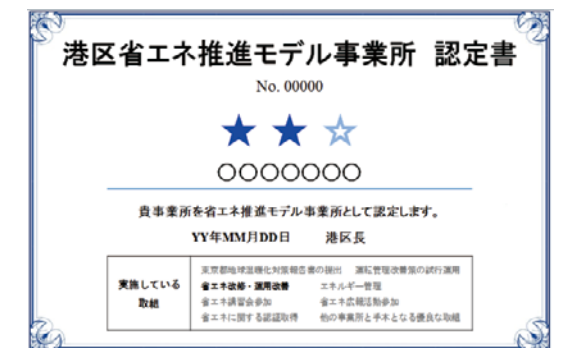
港区省エネ推進モデル事業所　認定書

No. 00000

★★☆

〇〇〇〇〇〇〇

貴事業所を省エネ推進モデル事業所として認定します。

YY年MM月DD日　　港区長

| 実施している取組 | 東京都地球温暖化対策報告書の提出　運転管理改善策の試行運用 |
|---|---|
| | 省エネ改修・運用改善　エネルギー管理 |
| | 省エネ講習会参加　省エネ広報活動参加 |
| | 省エネに関する認証取得　他の事業所と手本となる優良な取組 |